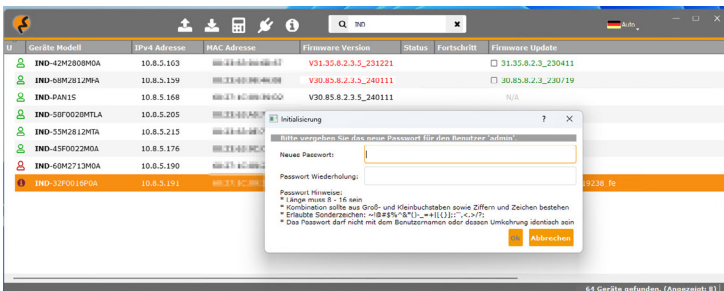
IND

Auto

| U | Geräte Modell | IPv4 Adresse | MAC Adresse | Firmware Version | Status | Fortschritt | Firmware Update |
|---|---|---|---|---|---|---|---|
| | IND-42M2808M0A | 10.8.5.163 | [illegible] | V31.35.8.2.3.5_231221 | | | ☐ 31.35.8.2.3_230411 |
| | IND-68M2812MFA | 10.8.5.159 | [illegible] | V30.85.8.2.3.5_240111 | | | ☐ 30.85.8.2.3_230719 |
| | IND-PAN1S | 10.8.5.168 | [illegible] | V30.85.8.2.3.5_240111 | | | N/A |
| | IND-58F0028MTLA | 10.8.5.205 | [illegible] | | | | |
| | IND-55M2812MTA | 10.8.5.215 | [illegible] | | | | |
| | IND-45F0022M0A | 10.8.5.176 | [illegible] | | | | |
| | IND-60M2713M0A | 10.8.5.190 | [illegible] | | | | |
| | IND-32F0016P0A | 10.8.5.191 | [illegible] | | | | 19238_fe |

Initialisierung

?

Bitte vergeben Sie das neue Passwort für den Benutzer 'admin'.

Neues Passwort:

Passwort Wiederholung:

Passwort Hinweise:
* Länge muss 8 - 16 sein
* Kombination sollte aus Groß- und Kleinbuchstaben sowie Ziffern und Zeichen bestehen
* Erlaubte Sonderzeichen: ~!@#$%^&*()-_=+\|{}[];:'",<.>/?:
* Das Passwort darf nicht mit dem Benutzernamen oder dessen Umkehrung identisch sein

Ok

Abbrechen

64 Geräte gefunden. (Angezeigt: 8)